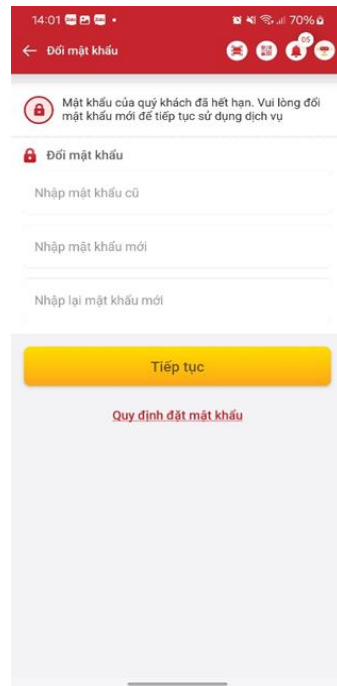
14:01 70%

← Đổi mật khẩu

05

Mật khẩu của quý khách đã hết hạn. Vui lòng đổi mật khẩu mới để tiếp tục sử dụng dịch vụ

Đổi mật khẩu

Nhập mật khẩu cũ

Nhập mật khẩu mới

Nhập lại mật khẩu mới

Tiếp tục

Quy định đặt mật khẩu